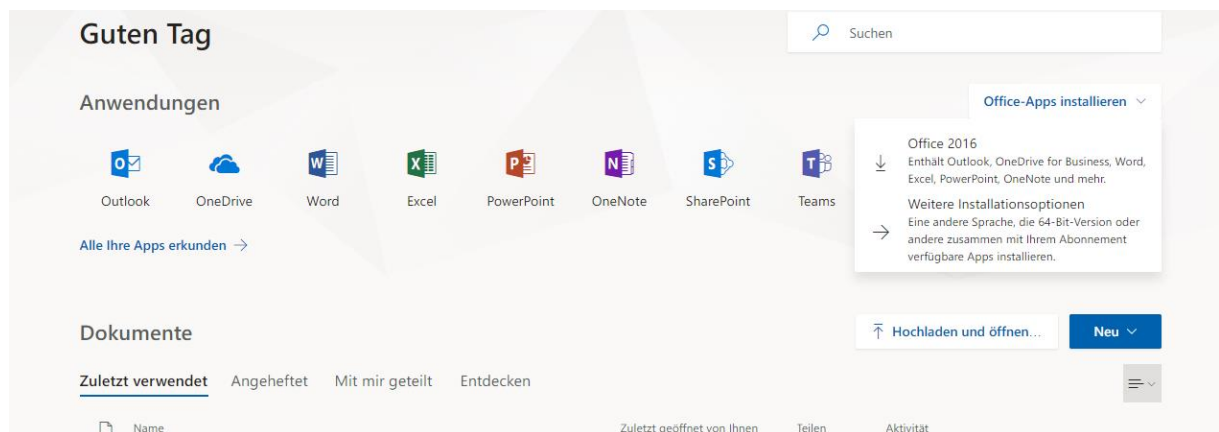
Guten Tag

Suchen

Anwendungen

Office-Apps installieren

Outlook OneDrive Word Excel PowerPoint OneNote SharePoint Teams

Office 2016
Enthält Outlook, OneDrive for Business, Word, Excel, PowerPoint, OneNote und mehr.

Weitere Installationsoptionen
Eine andere Sprache, die 64-Bit-Version oder andere zusammen mit Ihrem Abonnement verfügbare Apps installieren.

Alle Ihre Apps erkunden →

Dokumente

Hochladen und öffnen...

Neu

Zuletzt verwendet Angeheftet Mit mir geteilt Entdecken

Name Zuletzt geöffnet von Ihnen Teilen Aktivität